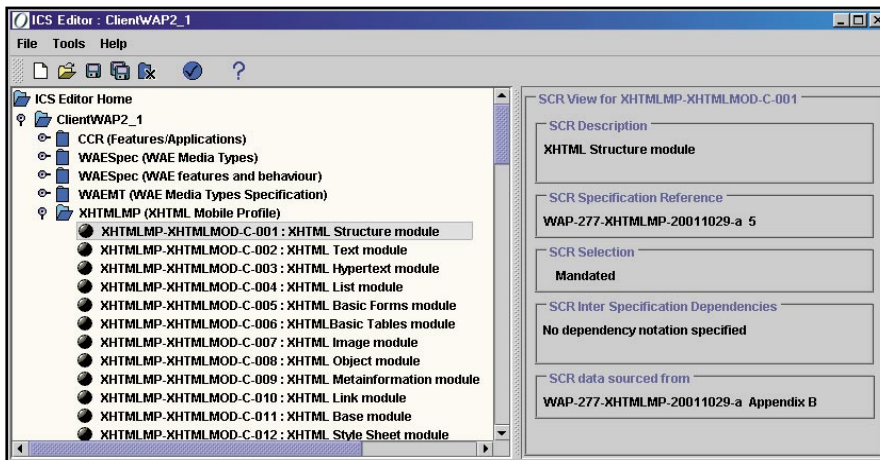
ICS Editor : ClientWAP2_1

File Tools Help

?

ICS Editor Home
ClientWAP2_1
CCR (Features/Applications)
WAESpec (WAE Media Types)
WAESpec (WAE features and behaviour)
WAEMT (WAE Media Types Specification)
XHTMLMP (XHTML Mobile Profile)
XHTMLMP-XHTMLMOD-C-001 : XHTML Structure module
XHTMLMP-XHTMLMOD-C-002 : XHTML Text module
XHTMLMP-XHTMLMOD-C-003 : XHTML Hypertext module
XHTMLMP-XHTMLMOD-C-004 : XHTML List module
XHTMLMP-XHTMLMOD-C-005 : XHTML Basic Forms module
XHTMLMP-XHTMLMOD-C-006 : XHTMLBasic Tables module
XHTMLMP-XHTMLMOD-C-007 : XHTML Image module
XHTMLMP-XHTMLMOD-C-008 : XHTML Object module
XHTMLMP-XHTMLMOD-C-009 : XHTML Metainformation module
XHTMLMP-XHTMLMOD-C-010 : XHTML Link module
XHTMLMP-XHTMLMOD-C-011 : XHTML Base module
XHTMLMP-XHTMLMOD-C-012 : XHTML Style Sheet module

SCR View for XHTMLMP-XHTMLMOD-C-001

SCR Description
XHTML Structure module

SCR Specification Reference
WAP-277-XHTMLMP-20011029-a 5

SCR Selection
Mandated

SCR Inter Specification Dependencies
No dependency notation specified

SCR data sourced from
WAP-277-XHTMLMP-20011029-a Appendix B